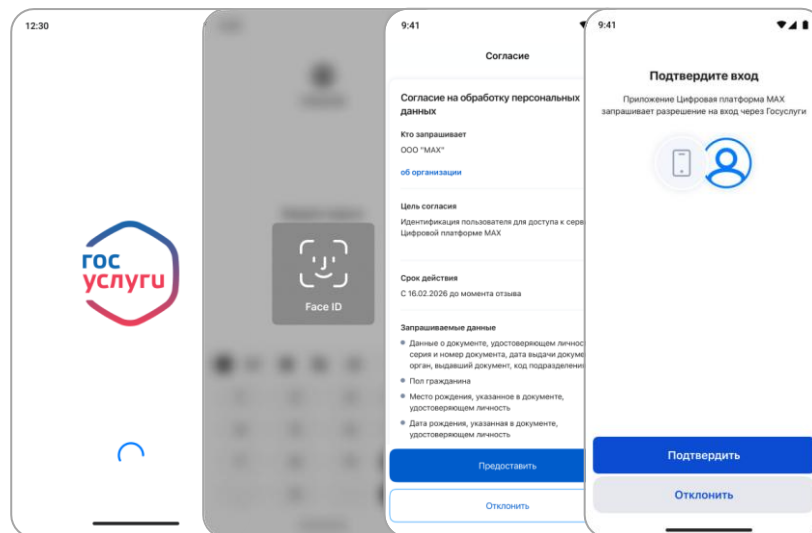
12:30

гос услуги

Face ID

9:41

Согласие

Согласие на обработку персональных данных

Кто запрашивает

ООО "MAX"

об организации

Цель согласия

Идентификация пользователя для доступа к серв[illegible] Цифровой платформе MAX

Срок действия

С 16.02.2026 до момента отзыва

Запрашиваемые данные

Данные о документе, удостоверяющем личнос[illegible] серия и номер документа, дата выдачи докуме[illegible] орган, выдавший документ, код подразделени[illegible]

Пол гражданина

Место рождения, указанное в документе, удостоверяющем личность

Дата рождения, указанная в документе, удостоверяющем личность

Предоставить

Отклонить

9:41

Подтвердите вход

Приложение Цифровая платформа MAX запрашивает разрешение на вход через Госуслуги

Подтвердить

Отклонить